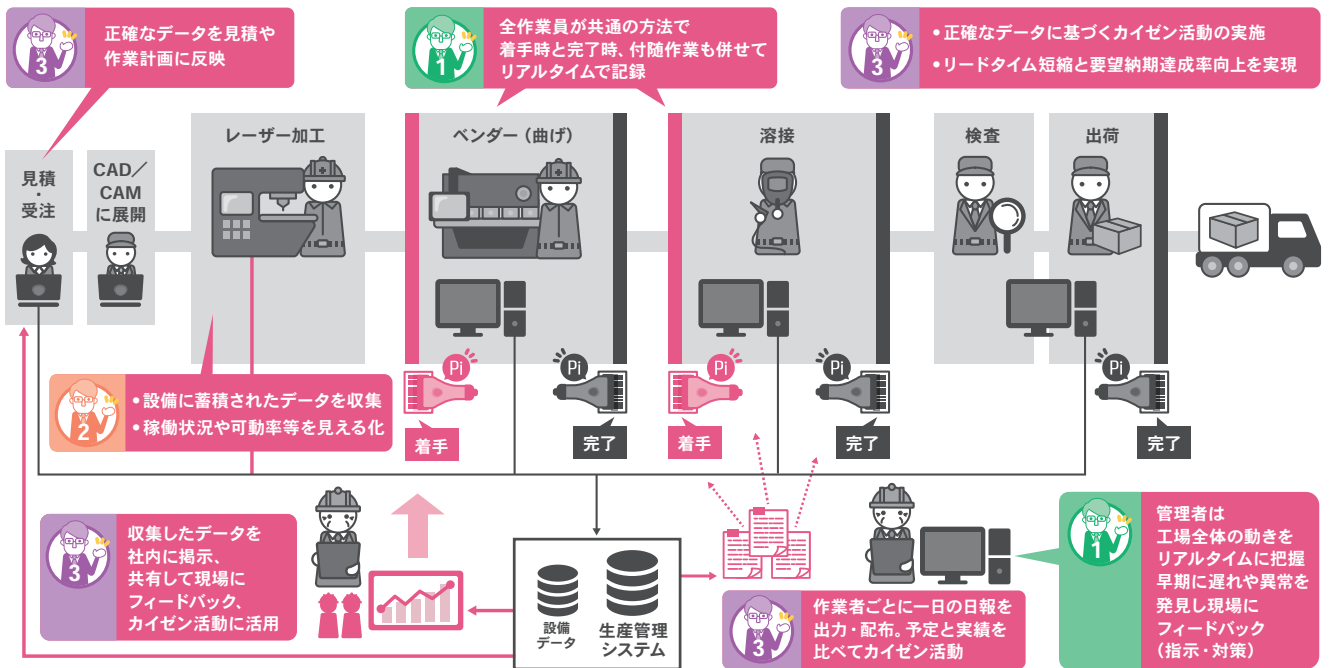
3
正確なデータを見積や作業計画に反映

1
全作業員が共通の方法で着手時と完了時、付随作業も併せてリアルタイムで記録

3
• 正確なデータに基づくカイゼン活動の実施
• リードタイム短縮と要望納期達成率向上を実現

見積・受注

CAD／CAMに展開

レーザー加工

ベンダー（曲げ）

溶接

検査

出荷

Pi
着手

Pi
完了

Pi
着手

Pi
完了

Pi
完了

2
• 設備に蓄積されたデータを収集
• 稼働状況や可動率等を見える化

3
収集したデータを社内に掲示、共有して現場にフィードバック、カイゼン活動に活用

設備データ

生産管理システム

3
作業者ごとに一日の日報を出力・配布。予定と実績を比べてカイゼン活動

1
管理者は工場全体の動きをリアルタイムに把握早期に遅れや異常を発見し現場にフィードバック（指示・対策）